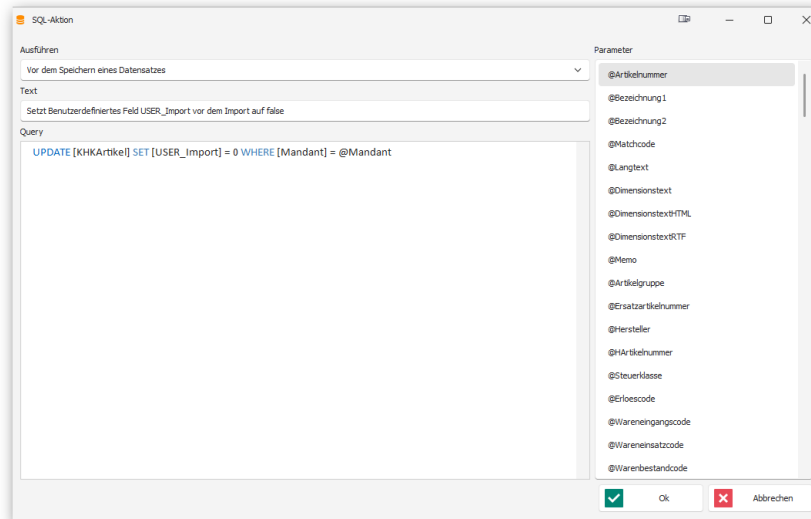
SQL-Aktion

Ausführen

Vor dem Speichern eines Datensatzes

Text

Setzt Benutzerdefiniertes Feld USER_Import vor dem Import auf false

Query

UPDATE [KHKArtikel] SET [USER_Import] = 0 WHERE [Mandant] = @Mandant

Parameter

@Artikelnummer
@Bezeichnung1
@Bezeichnung2
@Matchcode
@Langtext
@Dimensionstext
@DimensionstextHTML
@DimensionstextRTF
@Memo
@Artikelgruppe
@Ersatzartikelnummer
@Hersteller
@HArtikelnummer
@Steuerklasse
@Erloescode
@Wareneingangscode
@Wareneinsatzcode
@Warenbestandcode

Ok

Abbrechen